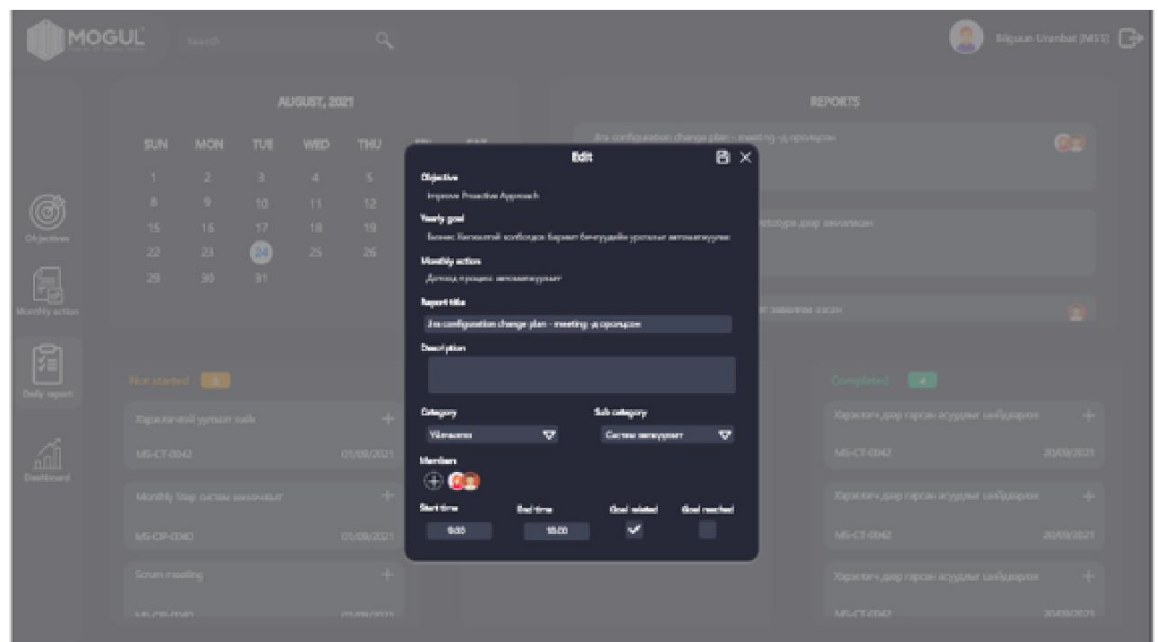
MOGUL

Search

Bilguun Uranbat [MSS]

AUGUST, 2021

| SUN | MON | TUE | WED | THU |
|---|---|---|---|---|
| 1 | 2 | 3 | 4 | 5 |
| 8 | 9 | 10 | 11 | 12 |
| 15 | 16 | 17 | 18 | 19 |
| 22 | 23 | 24 | 25 | 26 |
| 29 | 30 | 31 | | |

REPORTS

Jira configuration change plan - meeting-ус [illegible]

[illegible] дээр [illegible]

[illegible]

Objectives

Monthly action

Daily report

Dashboard

Not started 3

Харилцагчийн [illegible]

MS-CT-0042 01/08/2021

Monthly Stop систем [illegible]

MS-CP-0040 01/08/2021

Scrum meeting

Completed 4

Харилцагч дээр гарсан асуудал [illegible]

MS-CT-0042 20/08/2021

Харилцагч дээр гарсан асуудал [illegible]

MS-CT-0042 20/08/2021

Харилцагч дээр гарсан асуудал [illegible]

MS-CT-0042 20/08/2021

Edit

Objective

Improve Proactive Approach

Yearly goal

Бизнес Хөгжлийн холбогдох бүрэн бичигдэж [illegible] автоматжуулах

Monthly action

Дотоод процесс автоматжуулах

Report title

Jira configuration change plan - meeting-ус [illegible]

Description

Category

Vilmasena

Sub category

Систем автоматжуулах

Members

Start time

9:00

End time

18:00

Goal related

Goal reached